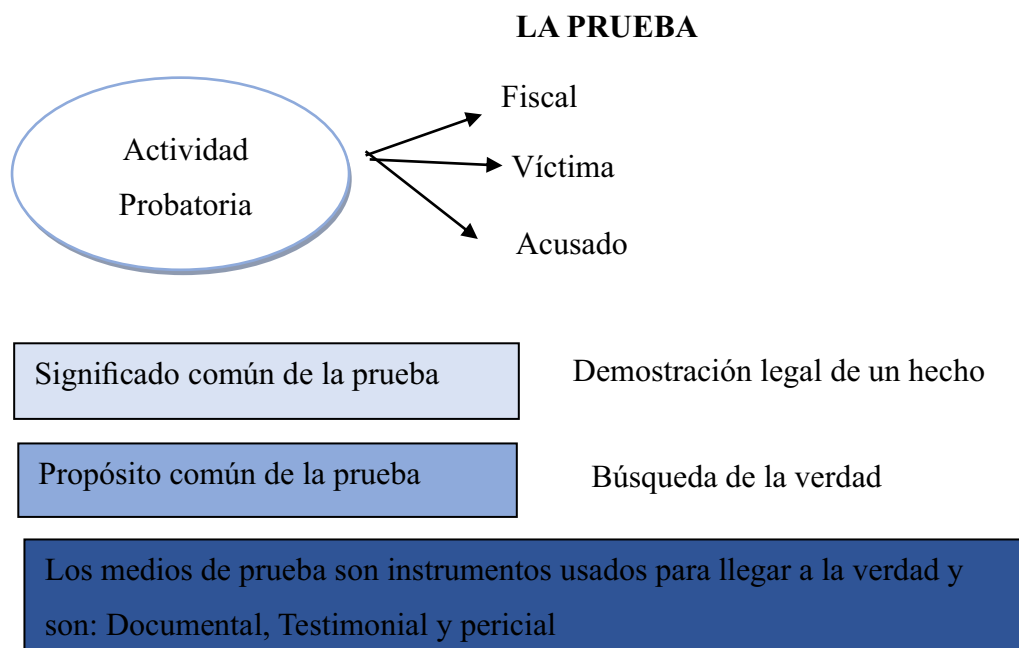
LA PRUEBA

Actividad Probatoria

Fiscal

Víctima

Acusado

Significado común de la prueba

Demostración legal de un hecho

Propósito común de la prueba

Búsqueda de la verdad

Los medios de prueba son instrumentos usados para llegar a la verdad y son: Documental, Testimonial y pericial